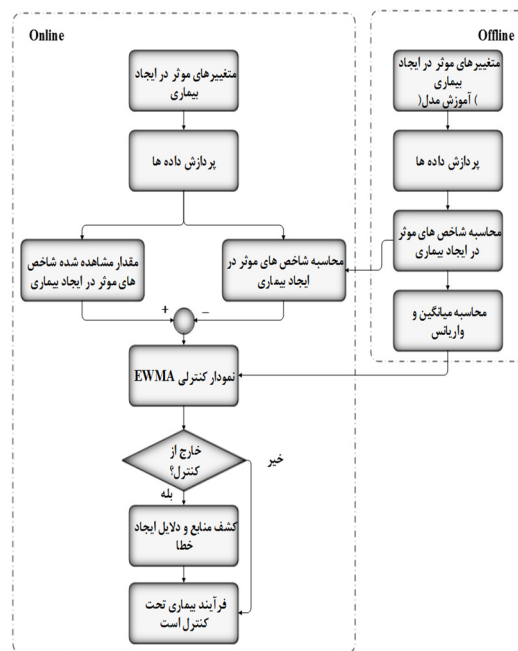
Online

متغییرهای موثر در ایجاد بیماری

پردازش داده ها

مقدار مشاهده شده شاخص های موثر در ایجاد بیماری

محاسبه شاخص های موثر در ایجاد بیماری

+

−

نمودار کنترلی EWMA

خارج از کنترل؟

خیر

بله

کشف منابع و دلایل ایجاد خطا

فرآیند بیماری تحت کنترل است

Offline

متغییرهای موثر در ایجاد بیماری
) آموزش مدل(

پردازش داده ها

محاسبه شاخص های موثر در ایجاد بیماری

محاسبه میانگین و واریانس